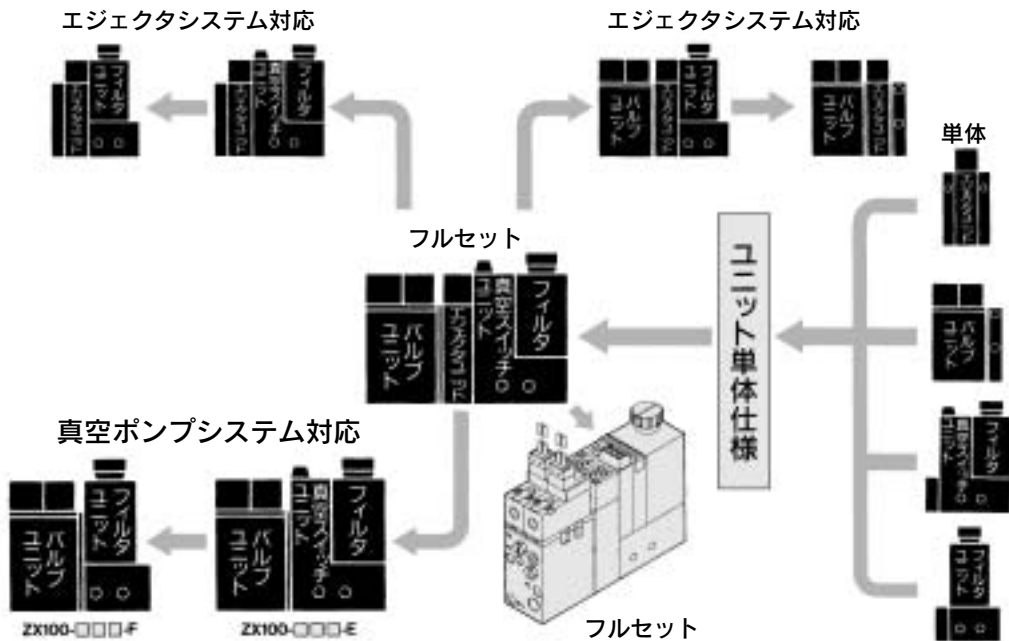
エジェクタシステム対応

エジェクタシステム対応

単体

フィルタユニット
エジェクタユニット

フィルタ
真空スイッチユニット
エジェクタユニット

バルブユニット
エジェクタユニット
フィルタユニット

バルブユニット
エジェクタユニット

エジェクタユニット

フルセット

バルブユニット
エジェクタユニット
真空スイッチユニット
フィルタ

ユニット単体仕様

バルブユニット

真空スイッチユニット
フィルタ

フィルタユニット

真空ポンプシステム対応

バルブユニット
フィルタユニット

バルブユニット
真空スイッチユニット
フィルタ

ZX100-□□□-F

ZX100-□□□-E

フルセット